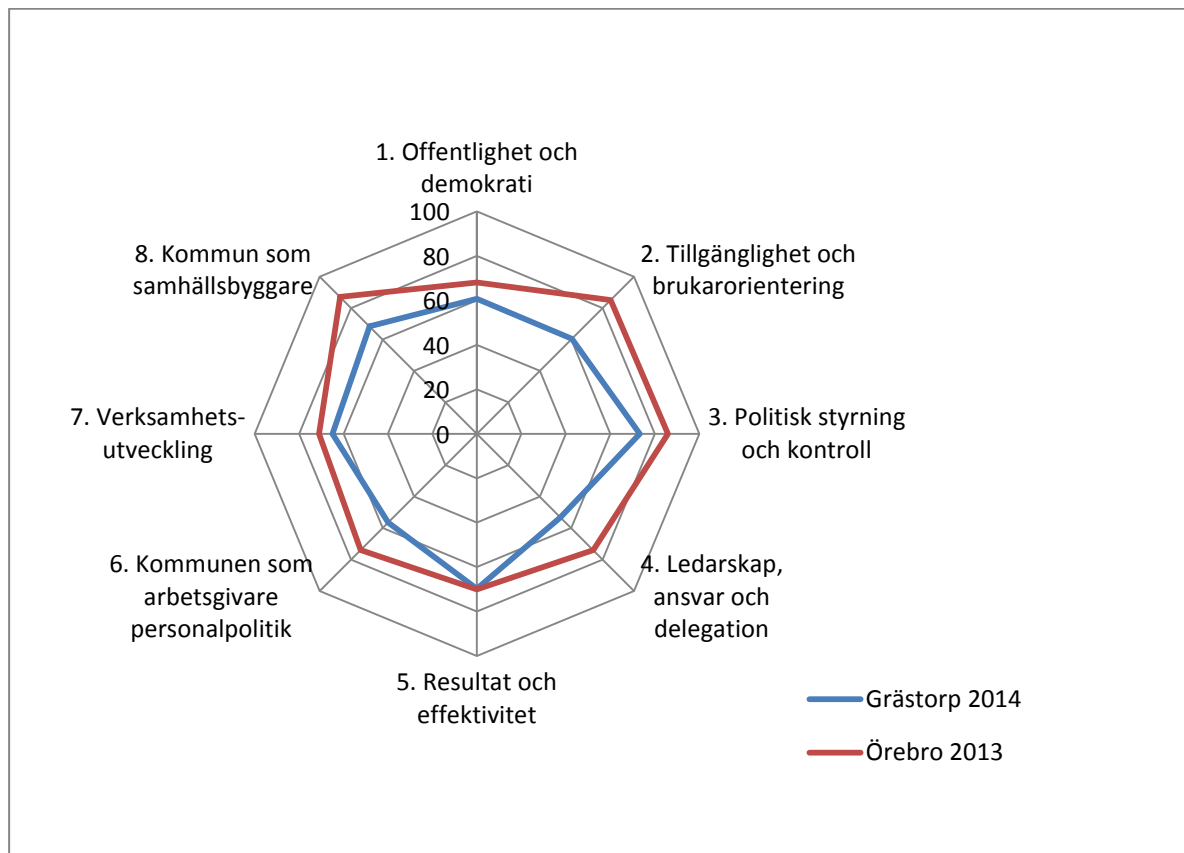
1. Offentlighet och demokrati

100
80
60
40
20
0

2. Tillgänglighet och brukarorientering

3. Politisk styrning och kontroll

4. Ledarskap, ansvar och delegation

5. Resultat och effektivitet

6. Kommunen som arbetsgivare personalpolitik

7. Verksamhetsutveckling

8. Kommun som samhällsbyggare

Grästorp 2014

Örebro 2013